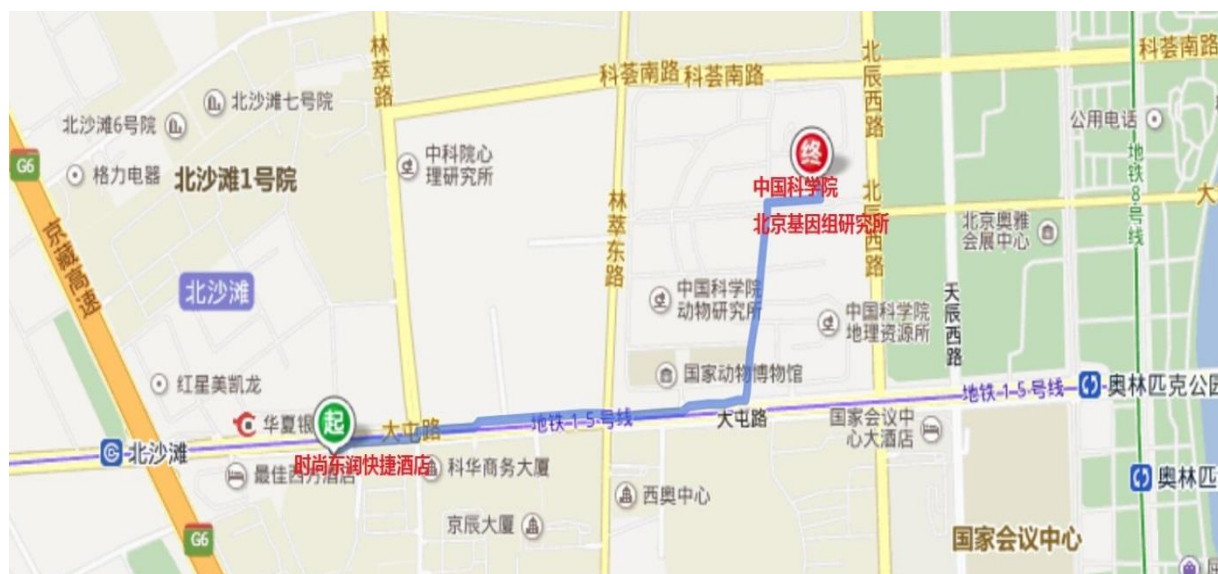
林萃路
科荟南路 科荟南路
北辰西路
科荟南路
北沙滩七号院
北沙滩6号院
G6
格力电器
北沙滩1号院
中科院心理研究所
终
中国科学院
北京基因组研究所
公用电话
地铁8号线
北京奥雅会展中心
京藏高速
北沙滩
林萃东路
中国科学院动物研究所
中国科学院地理资源所
天辰西路
红星美凯龙
国家动物博物馆
地铁15号线
奥林匹克公园
华夏银
起
大屯路
地铁15号线
大屯路
国家会议中心大酒店
北沙滩
时尚东润快捷酒店
最佳西方酒店
科华商务大厦
西奥中心
奥林匹
京辰大厦
G6
国家会议中心